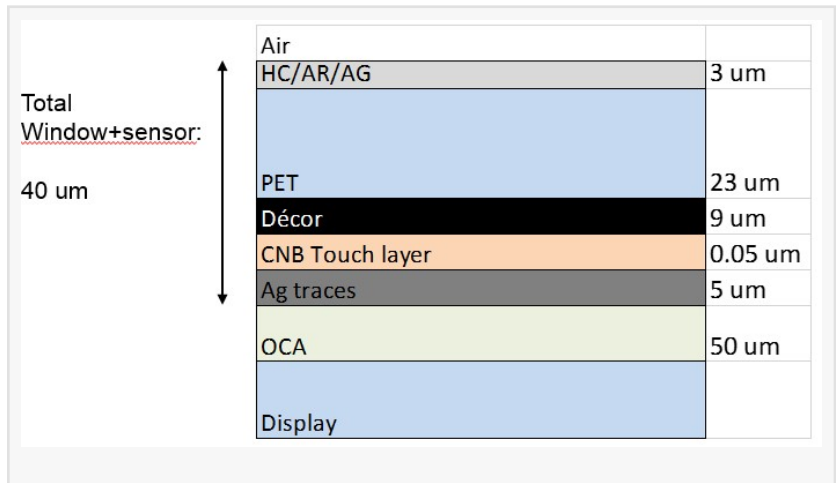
Total Window+sensor:

40 um

| Layer | Thickness |
|---|---|
| Air | |
| HC/AR/AG | 3 um |
| PET | 23 um |
| Décor | 9 um |
| CNB Touch layer | 0.05 um |
| Ag traces | 5 um |
| OCA | 50 um |
| Display | |